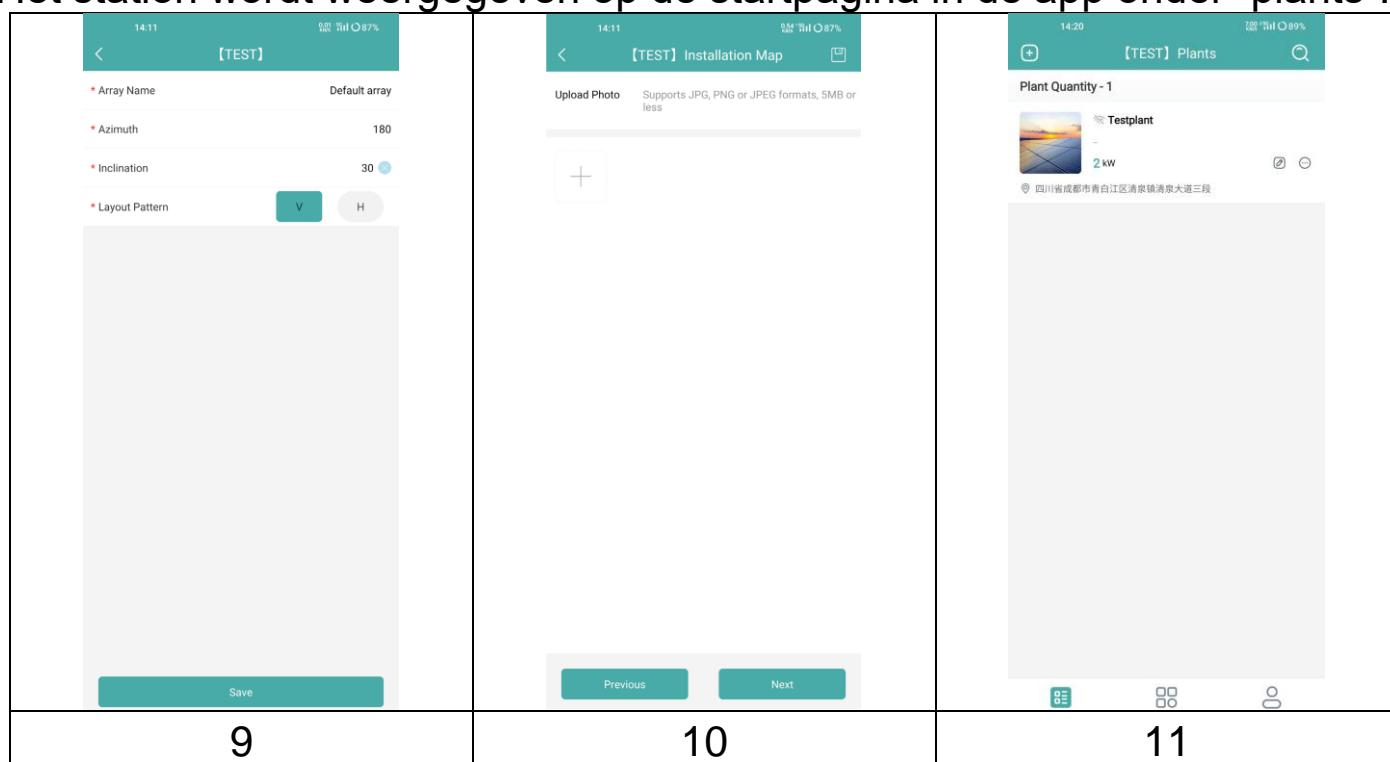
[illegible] station wordt weergegeven op de startpagina in de app onder "plants".

| 14:11 87% 【TEST】 * Array Name Default array * Azimuth 180 * Inclination 30 * Layout Pattern V H Save | 14:11 87% 【TEST】Installation Map Upload Photo Supports JPG, PNG or JPEG formats, 5MB or less + Previous Next | 14:20 89% 【TEST】Plants Plant Quantity - 1 Testplant - 2 kW 四川省成都市青白江区清泉镇清泉大道三段 |
|---|---|---|
| 9 | 10 | 11 |